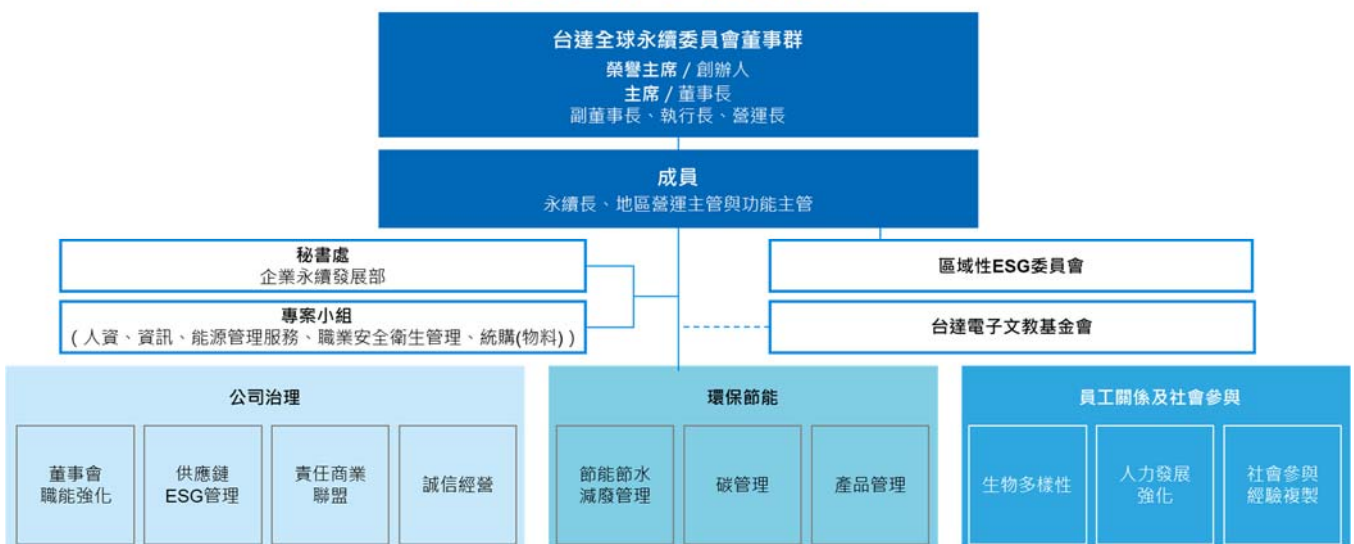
台達全球永續委員會董事群
榮譽主席 / 創辦人
主席 / 董事長
副董事長、執行長、營運長

成員
永續長、地區營運主管與功能主管

秘書處
企業永續發展部

專案小組
(人資、資訊、能源管理服務、職業安全衛生管理、統購(物料))

區域性ESG委員會

台達電子文教基金會

公司治理

董事會職能強化

供應鏈ESG管理

責任商業聯盟

誠信經營

環保節能

節能節水減廢管理

碳管理

產品管理

員工關係及社會參與

生物多樣性

人力發展強化

社會參與經驗複製